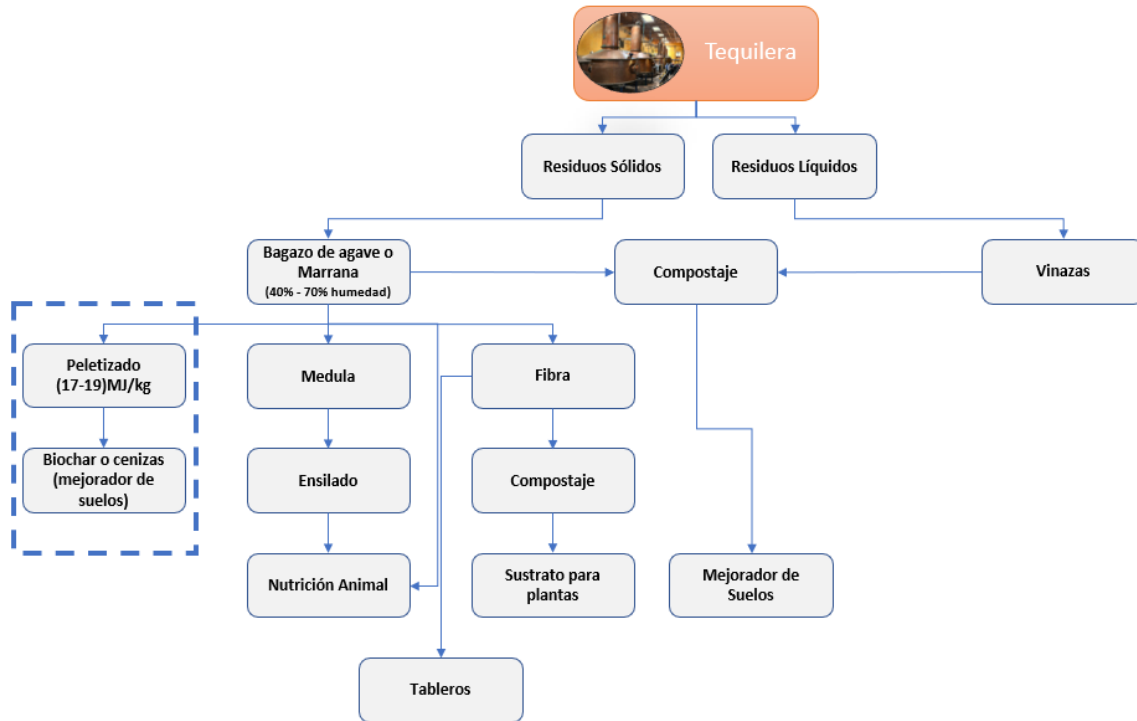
Tequilera

Residuos Sólidos

Residuos Líquidos

Bagazo de agave o Marrana
(40% - 70% humedad)

Compostaje

Vinazas

Peletizado
(17-19)MJ/kg

Biochar o cenizas (mejorador de suelos)

Medula

Ensilado

Nutrición Animal

Fibra

Compostaje

Sustrato para plantas

Mejorador de Suelos

Tableros